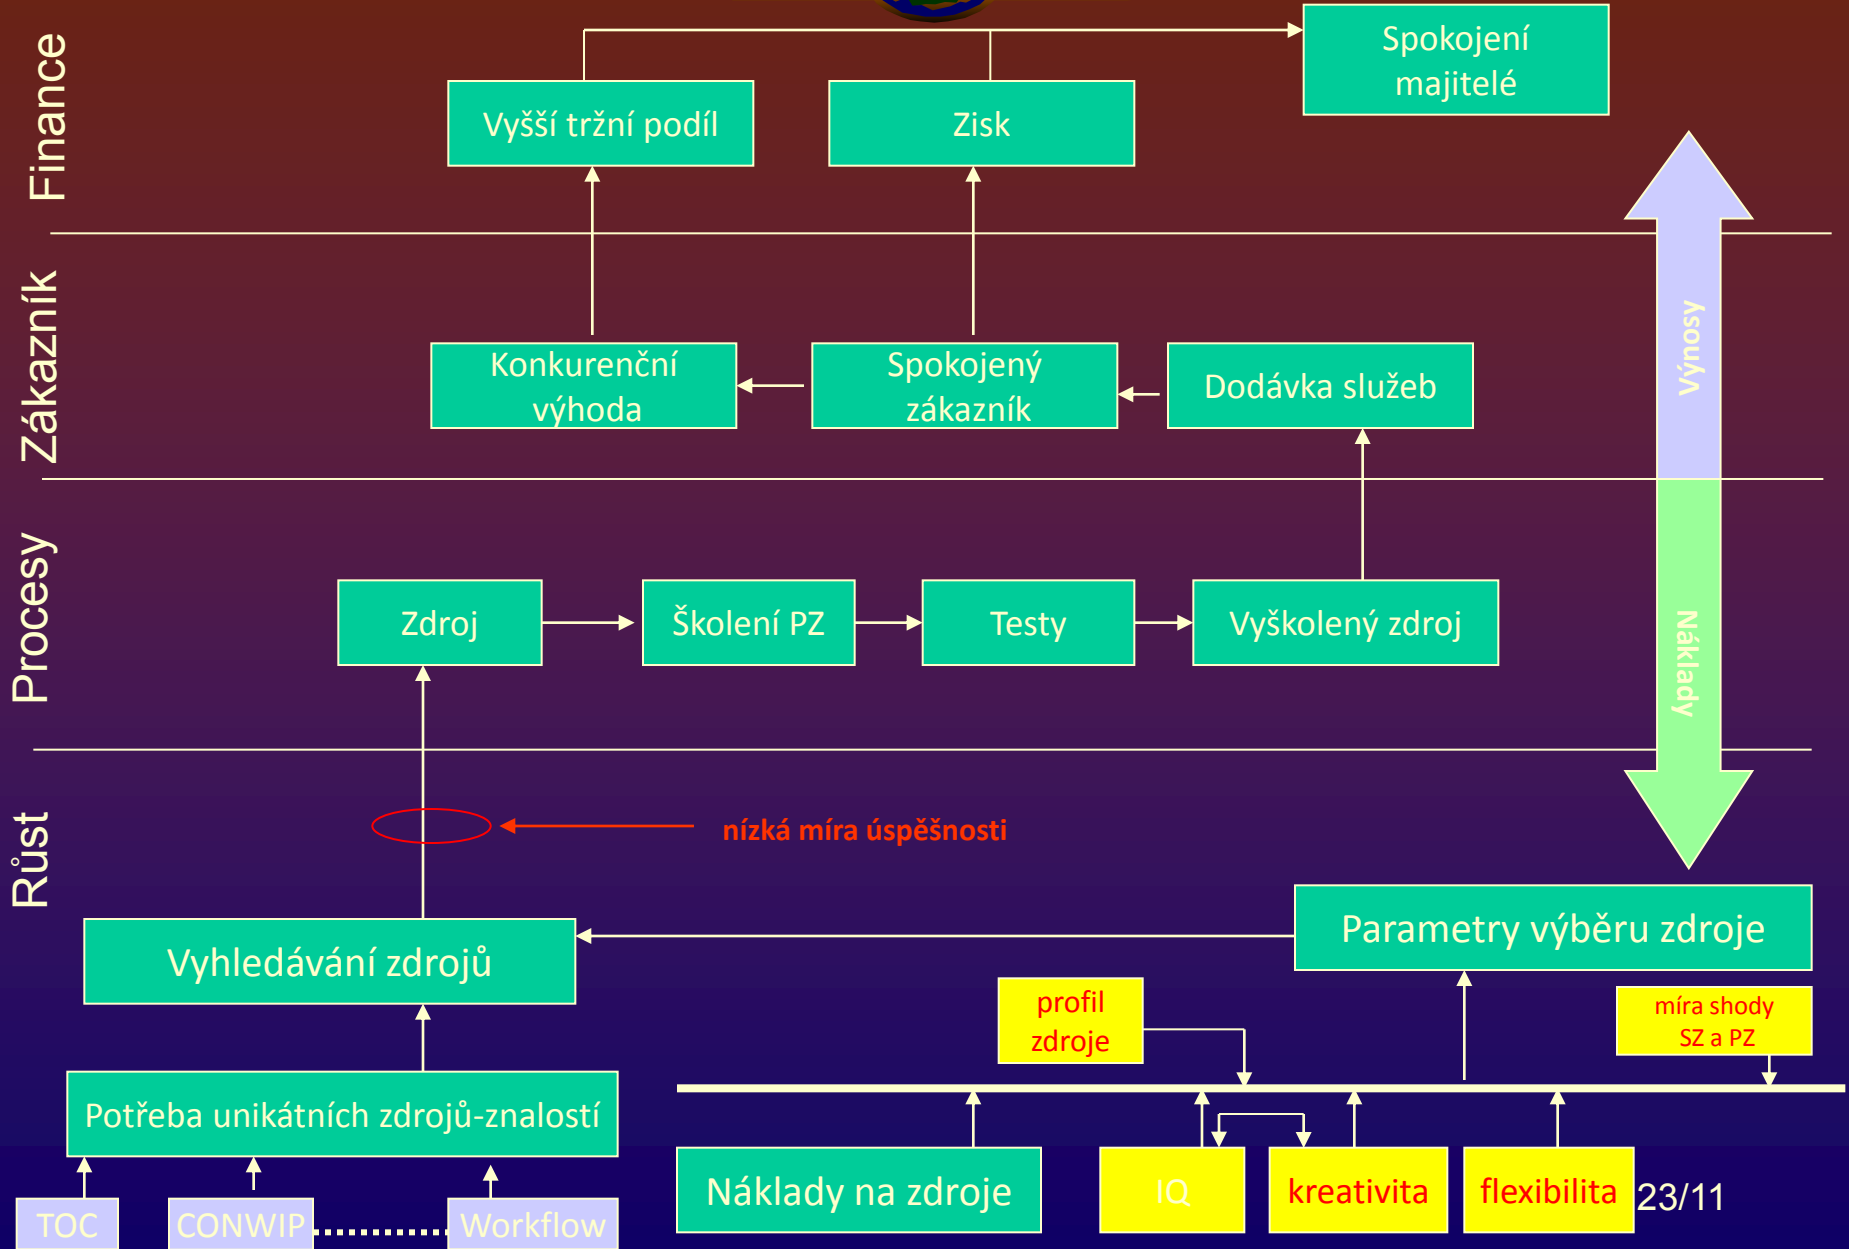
Finance

Spokojení majitelé

Vyšší tržní podíl

Zisk

Zákazník

Konkurenční výhoda

Spokojený zákazník

Dodávka služeb

Výnosy

Procesy

Zdroj

Školení PZ

Testy

Vyškolený zdroj

Náklady

Růst

nízká míra úspěšnosti

Parametry výběru zdroje

Vyhledávání zdrojů

profil zdroje

míra shody SZ a PZ

Potřeba unikátních zdrojů-znalostí

Náklady na zdroje

IQ

kreativita

flexibilita

23/11

TOC

CONWIP

Workflow